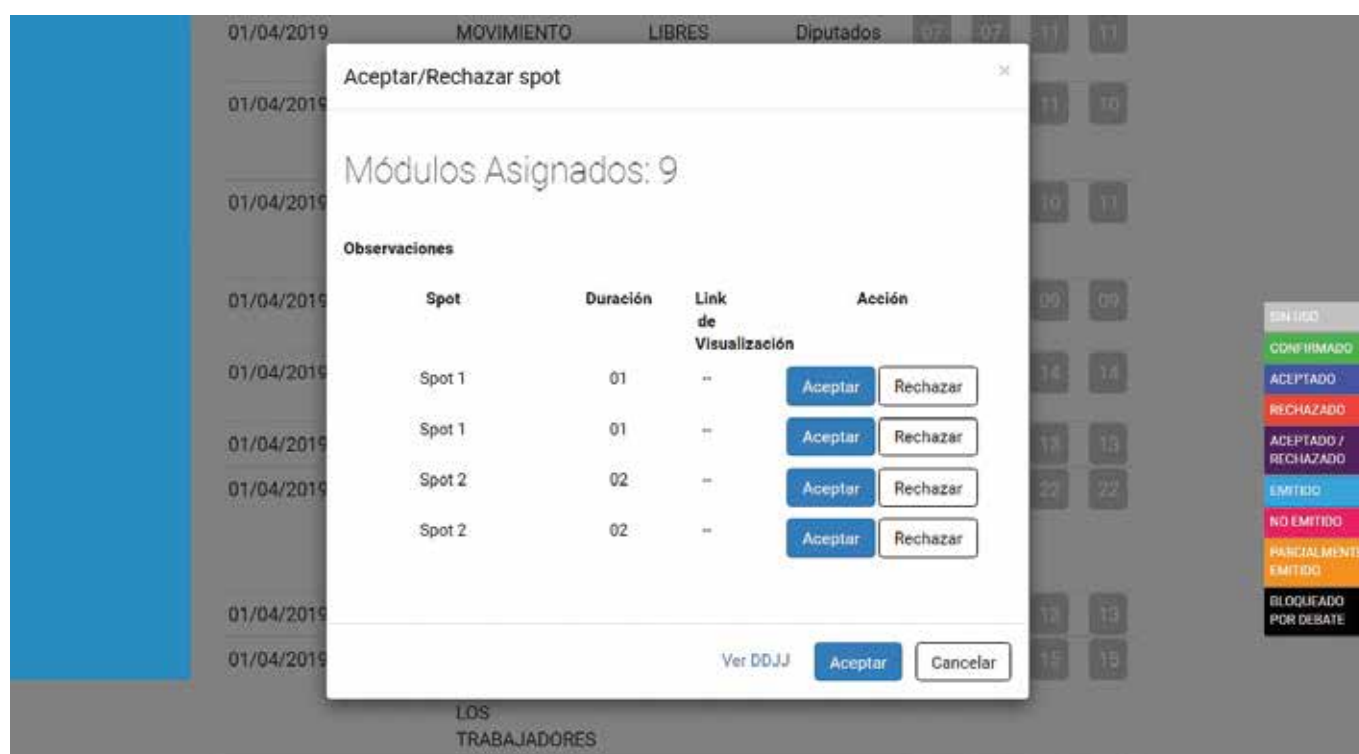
01/04/2019 MOVIMIENTO LIBRES Diputados 07 07 11 11

01/04/2019 11 10

01/04/2019 10 11

01/04/2019 09 09

01/04/2019 14 14

01/04/2019 13 13

01/04/2019 22 22

01/04/2019 13 13

01/04/2019 15 15

LOS TRABAJADORES

Aceptar/Rechazar spot

×

Módulos Asignados: 9

Observaciones

| Spot | Duración | Link de Visualización | Acción |
|---|---|---|---|
| Spot 1 | 01 | -- | Aceptar Rechazar |
| Spot 1 | 01 | -- | Aceptar Rechazar |
| Spot 2 | 02 | -- | Aceptar Rechazar |
| Spot 2 | 02 | -- | Aceptar Rechazar |

Ver DDJJ Aceptar Cancelar

SIN USO
CONFIRMADO
ACEPTADO
RECHAZADO
ACEPTADO / RECHAZADO
EMITIDO
NO EMITIDO
PARCIALMENT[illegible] EMITIDO
BLOQUEADO POR DEBATE